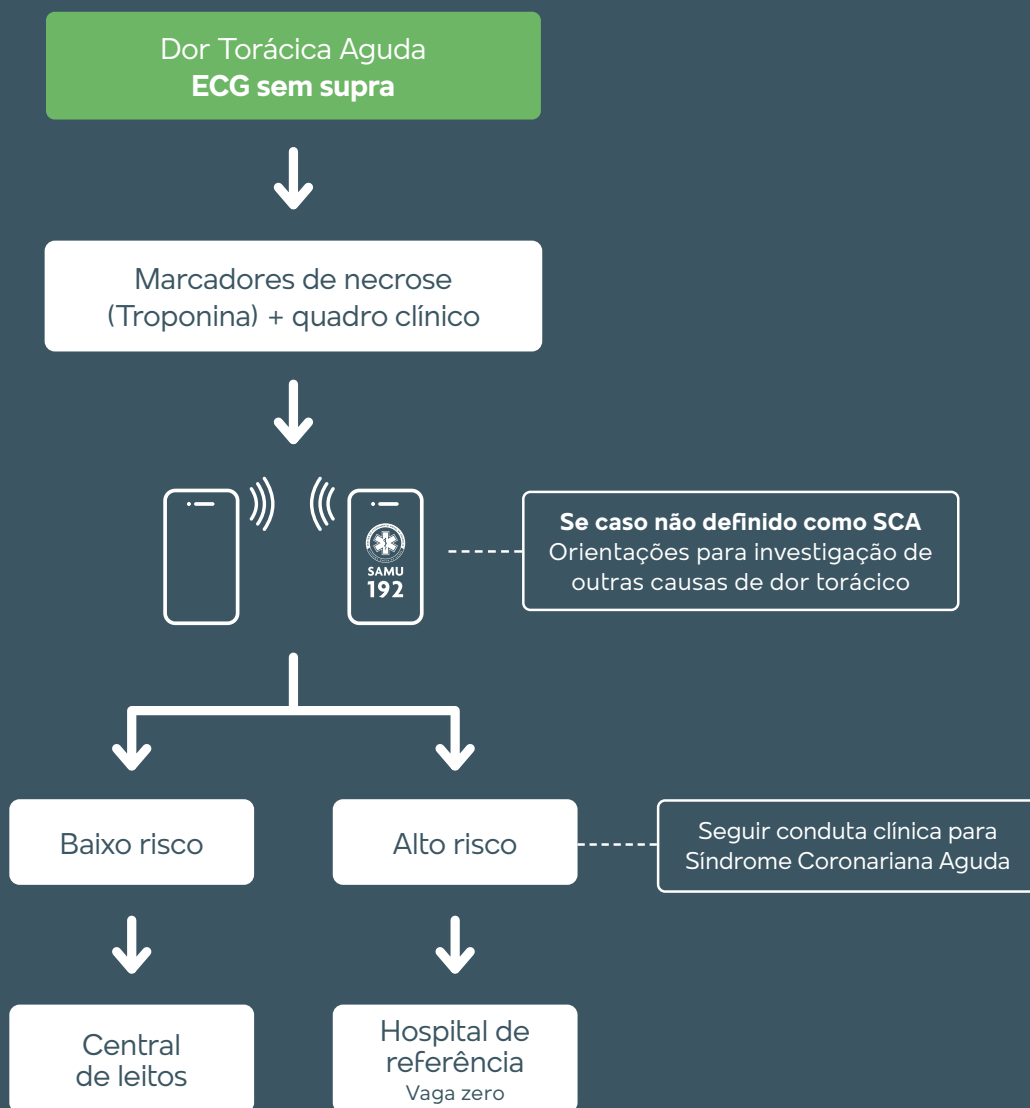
Dor Torácica Aguda
**ECG sem supra**

Marcadores de necrose (Troponina) + quadro clínico

SAMU
192

**Se caso não definido como SCA**
Orientações para investigação de outras causas de dor torácico

Baixo risco

Alto risco

Seguir conduta clínica para Síndrome Coronariana Aguda

Central de leitos

Hospital de referência
Vaga zero